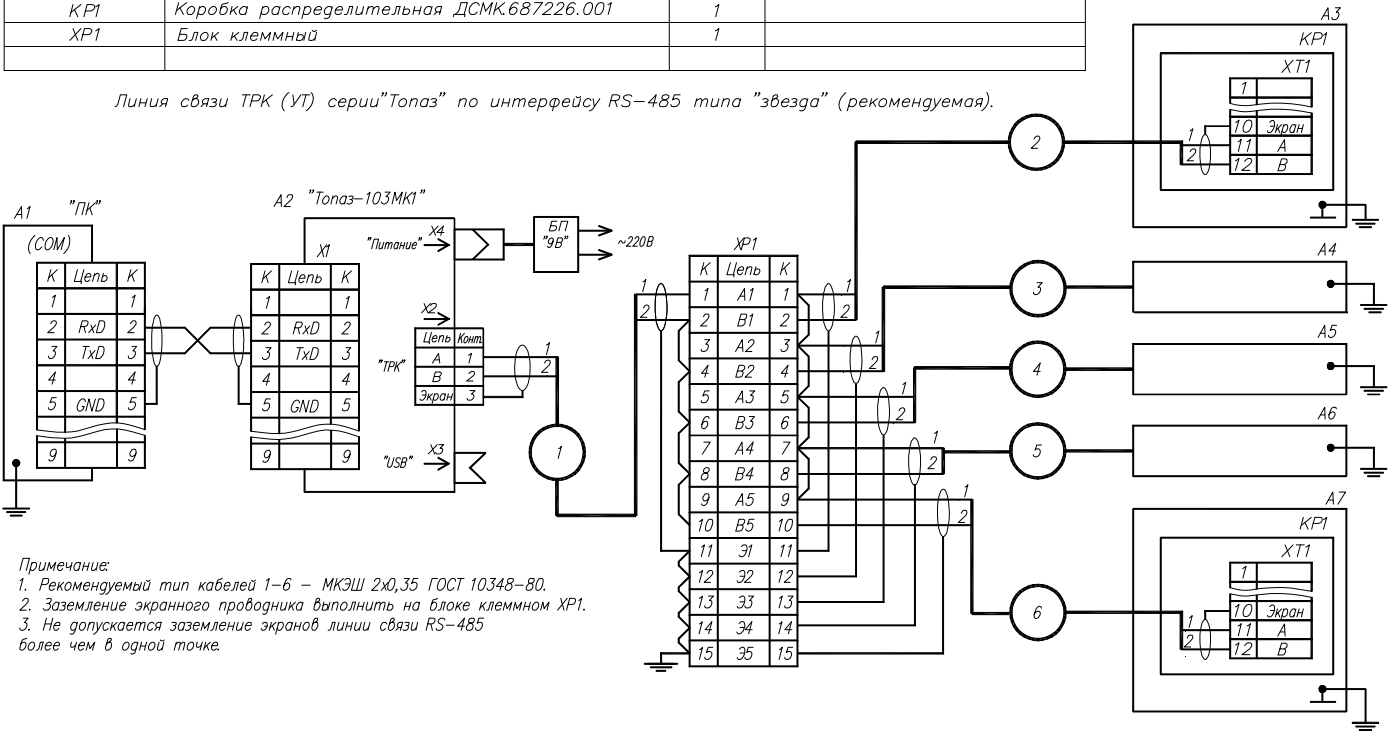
| KP1 | Коробка распределительная ДСМК.687226.001 | 1 | |
|---|---|---|---|
| XP1 | Блок клеммный | 1 | |
| | | | |

Линия связи ТРК (УТ) серии"Топаз" по интерфейсу RS–485 типа "звезда" (рекомендуемая).

A1 "ПК"
(COM)

| K | Цепь | K |
|---|---|---|
| 1 | | 1 |
| 2 | RxD | 2 |
| 3 | TxD | 3 |
| 4 | | 4 |
| 5 | GND | 5 |
| 9 | | 9 |

A2 "Топаз–103МК1"
X1

| K | Цепь | K |
|---|---|---|
| 1 | | 1 |
| 2 | RxD | 2 |
| 3 | TxD | 3 |
| 4 | | 4 |
| 5 | GND | 5 |
| 9 | | 9 |

"Питание" X4
БП "9В"
~220В
X2
"ТРК"

| Цепь | Конт. |
|---|---|
| A | 1 |
| B | 2 |
| Экран | 3 |

"USB" X3

1 2
1

XP1

| K | Цепь | K |
|---|---|---|
| 1 | A1 | 1 |
| 2 | B1 | 2 |
| 3 | A2 | 3 |
| 4 | B2 | 4 |
| 5 | A3 | 5 |
| 6 | B3 | 6 |
| 7 | A4 | 7 |
| 8 | B4 | 8 |
| 9 | A5 | 9 |
| 10 | B5 | 10 |
| 11 | Э1 | 11 |
| 12 | Э2 | 12 |
| 13 | Э3 | 13 |
| 14 | Э4 | 14 |
| 15 | Э5 | 15 |

1 2
2
A3
KP1
XT1

| 1 | |
|---|---|
| 10 | Экран |
| 11 | A |
| 12 | B |

1 2
3
A4
1 2
4
A5
1 2
5
A6
1 2
6
A7
KP1
XT1

| 1 | |
|---|---|
| 10 | Экран |
| 11 | A |
| 12 | B |

1 2

Примечание:
1. Рекомендуемый тип кабелей 1–6 – МКЭШ 2х0,35 ГОСТ 10348–80.
2. Заземление экранного проводника выполнить на блоке клеммном XP1.
3. Не допускается заземление экранов линии связи RS–485 более чем в одной точке.